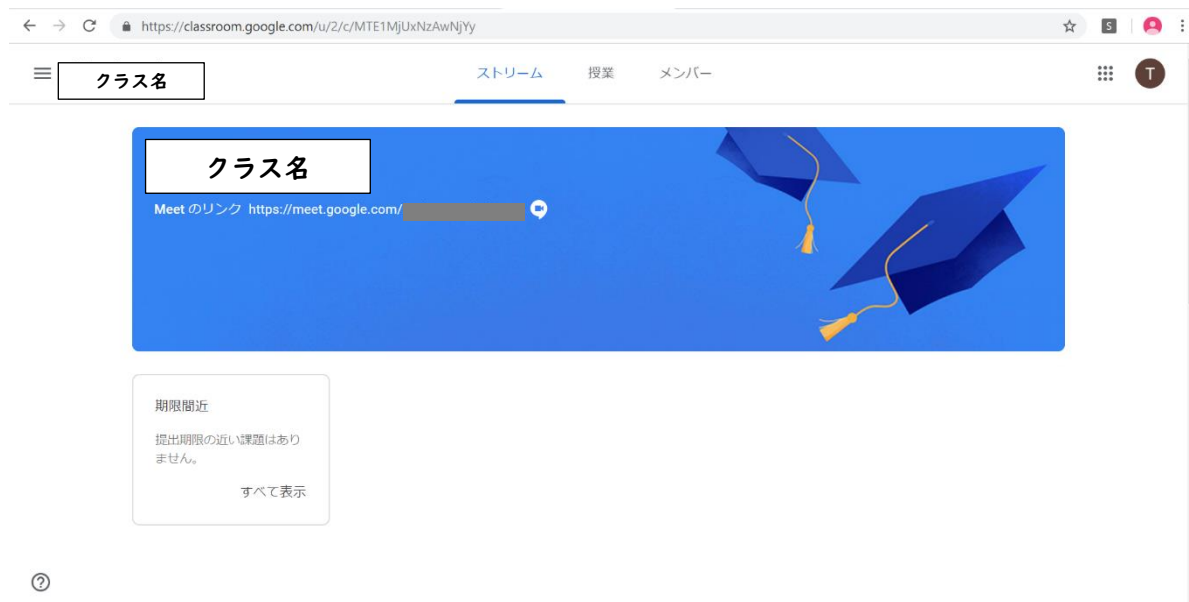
https://classroom.google.com/u/2/c/MTE1MjUxNzAwNjYy

S

クラス名

ストリーム 授業 メンバー

T

クラス名

Meet のリンク https://meet.google.com/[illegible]

期限間近

提出期限の近い課題はありません。

すべて表示

?